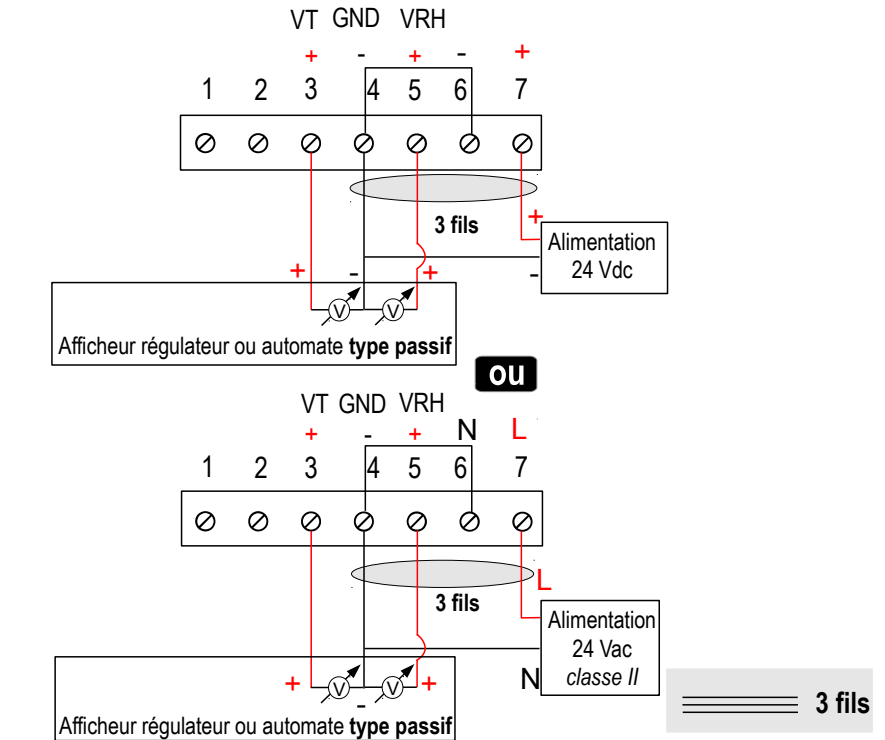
VT GND VRH

+ - + - +

1 2 3 4 5 6 7

3 fils

+

Alimentation 24 Vdc

+ - + -

V V

Afficheur régulateur ou automate **type passif**

ou

VT GND VRH

+ - + N L

1 2 3 4 5 6 7

L

3 fils

Alimentation 24 Vac *classe II*

+ V V + N

-

Afficheur régulateur ou automate **type passif**

3 fils